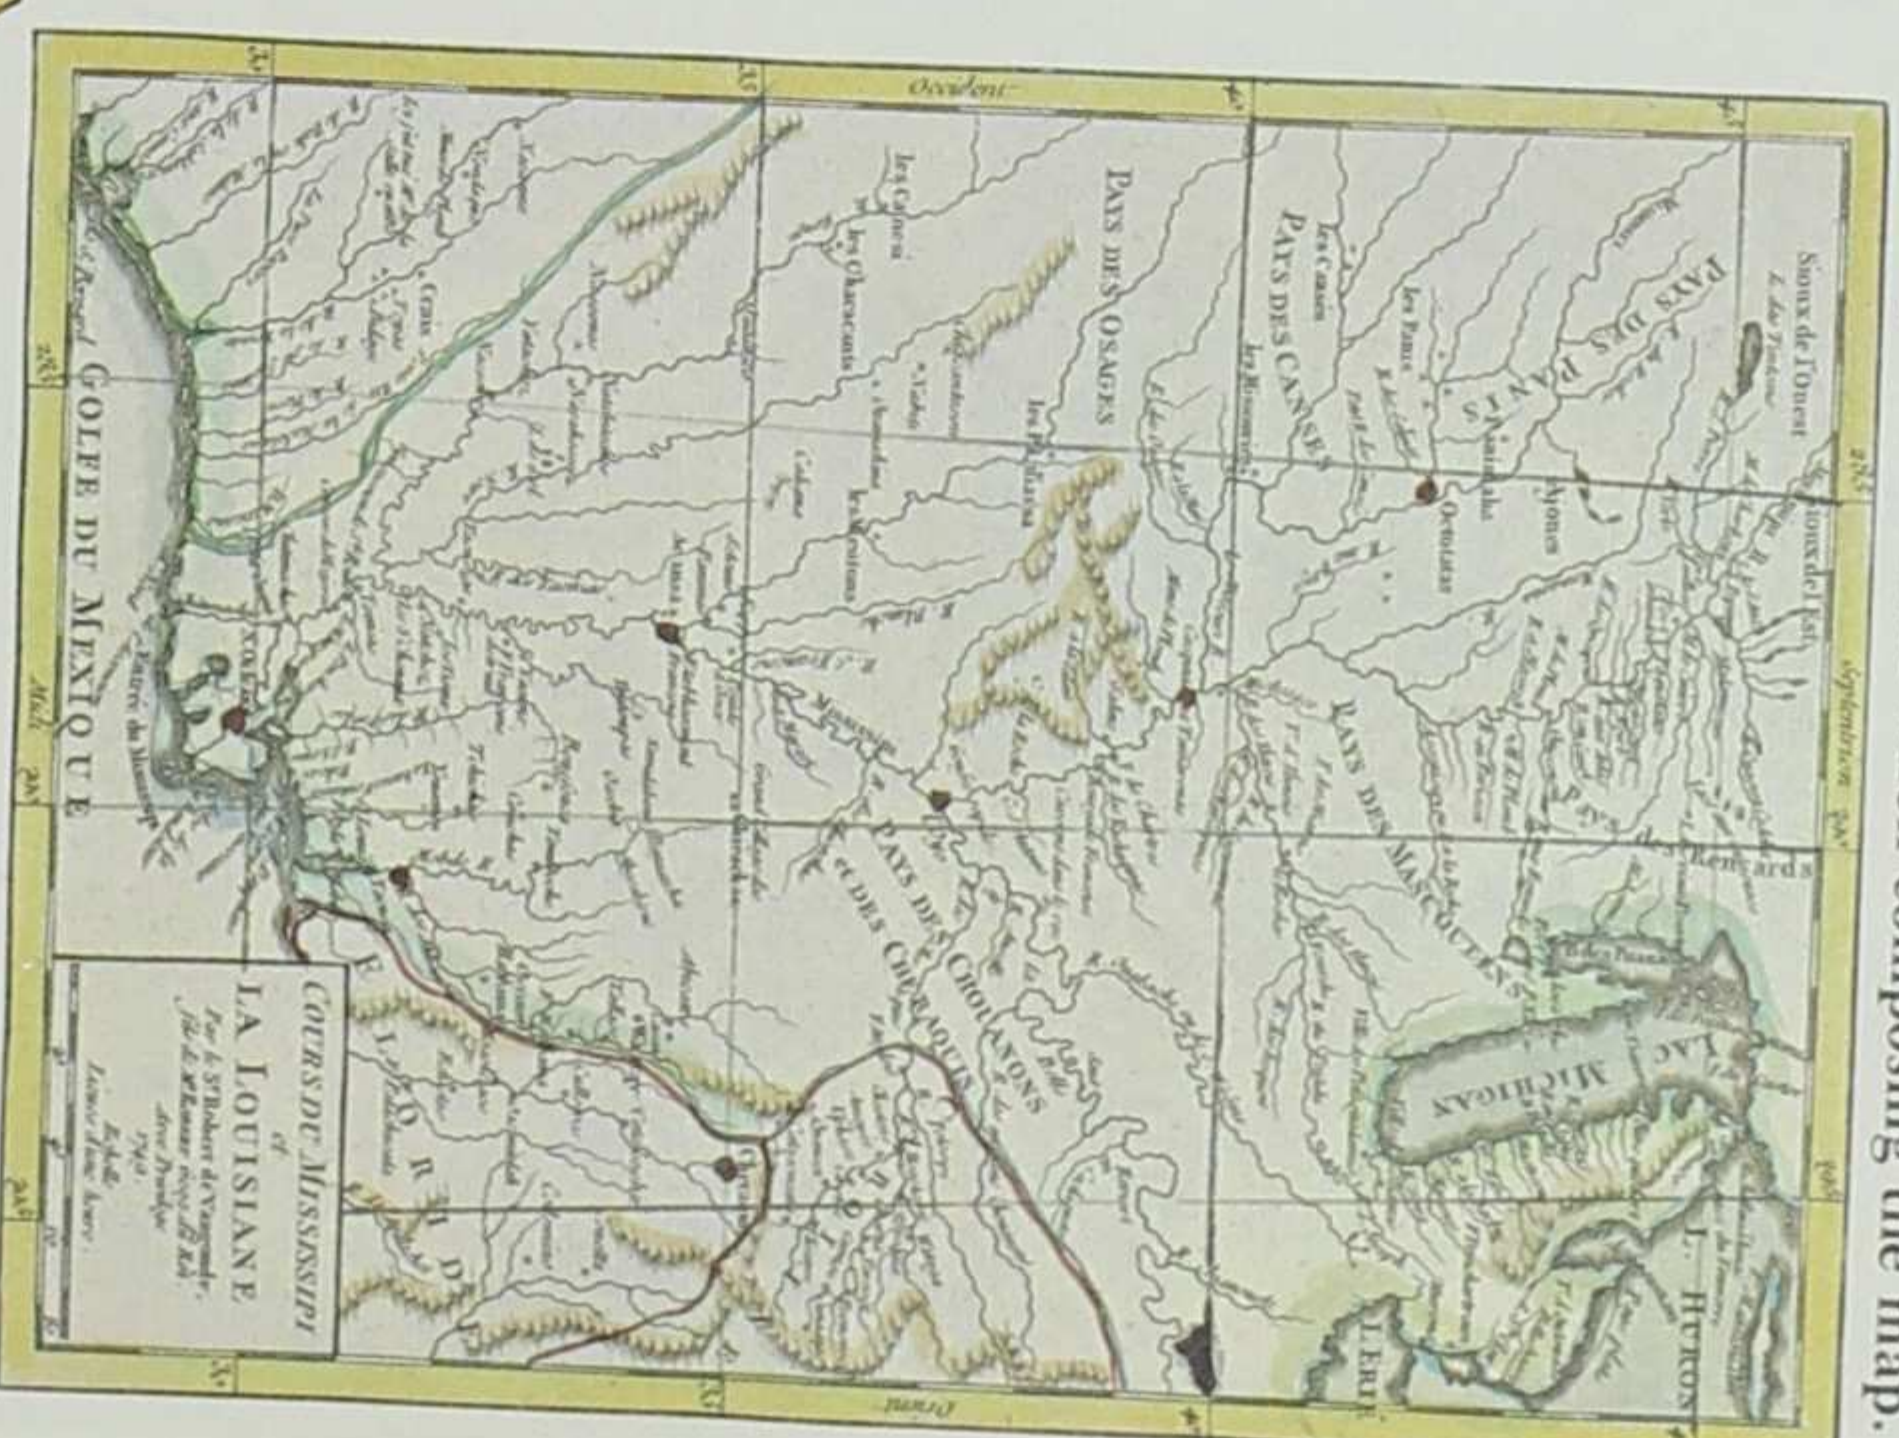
composing the map.

Occident

Septentrion

Midi

Orient

COURS DU MISSISSIPI et LA LOUISIANE

Par le Sr Robert de Vaugondy, fils de Mr Robert Géog. du Roi. Avec Privilège 1749.

Echelle Lieues Com. de France

GOLFE DU MEXIQUE

PAYS DES PANIS

PAYS DES CANSES

PAYS DES OSAGES

PAYS DES MASCOUTENS

PAYS DES CHOUANONS ET DES CHERAQUIS

LAC MICHIGAN

L. HURON

L. ERIE

Sioux de l'Ouest

Sioux de l'Est

Renards

les Panis

les Missouris

les Osages

les Canses

les Cadodaquis

les Cenis

les Natchitoches

Missouri

Missisipi

Illinois

Ohio

Entrée du Missisipi

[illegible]